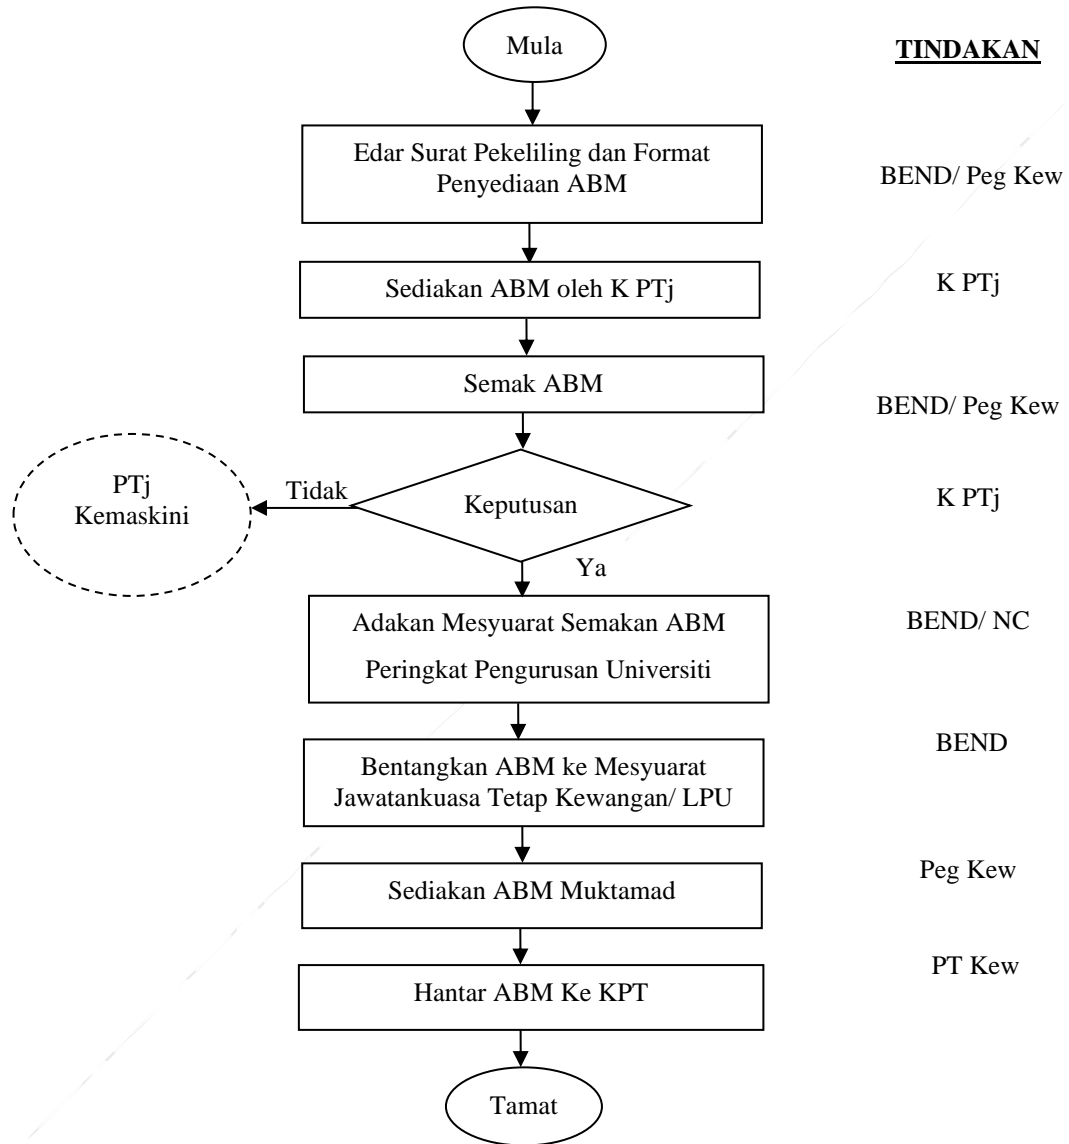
Mula

TINDAKAN

Edar Surat Pekeliling dan Format Penyediaan ABM

BEND/ Peg Kew

Sediakan ABM oleh K PTj

K PTj

Semak ABM

BEND/ Peg Kew

PTj Kemaskini

Tidak

Keputusan

K PTj

Ya

Adakan Mesyuarat Semakan ABM Peringkat Pengurusan Universiti

BEND/ NC

Bentangkan ABM ke Mesyuarat Jawatankuasa Tetap Kewangan/ LPU

BEND

Sediakan ABM Muktamad

Peg Kew

Hantar ABM Ke KPT

PT Kew

Tamat